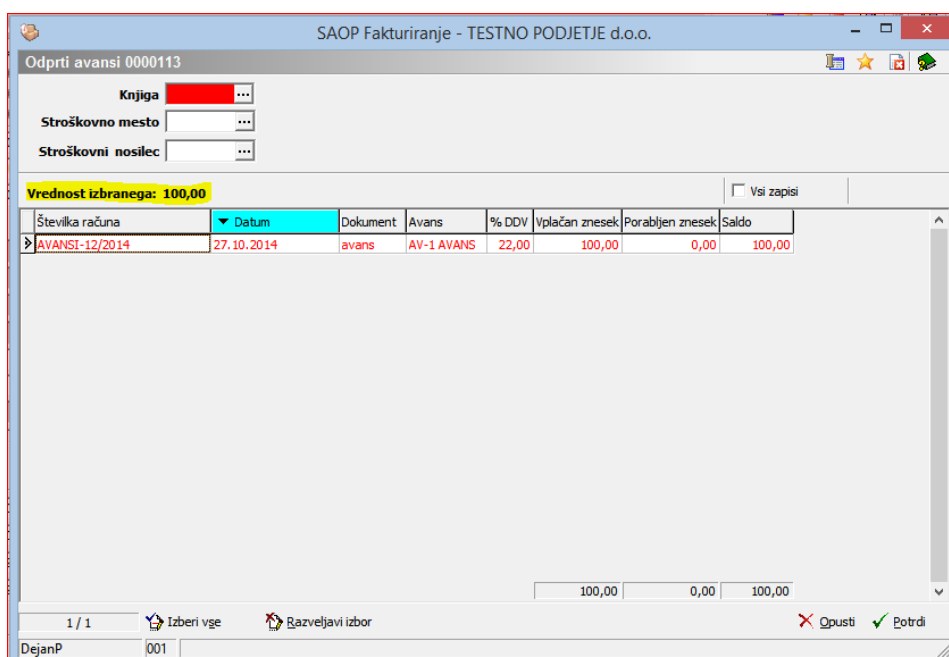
SAOP Fakturiranje - TESTNO PODJETJE d.o.o.

Odprti avansi 0000113

Knjiga ...
Stroškovno mesto ...
Stroškovni nosilec ...

Vrednost izbranega: 100,00

Vsi zapisi

| Številka računa | Datum | Dokument | Avans | % DDV | Vplačan znesek | Porabljen znesek | Saldo |
|---|---|---|---|---|---|---|---|
| AVANSI-12/2014 | 27.10.2014 | avans | AV-1 AVANS | 22,00 | 100,00 | 0,00 | 100,00 |
| | | | | | 100,00 | 0,00 | 100,00 |

1 / 1
Izberi vse
Razveljavi izbor
Opusti
Potrdi

DejanP
001